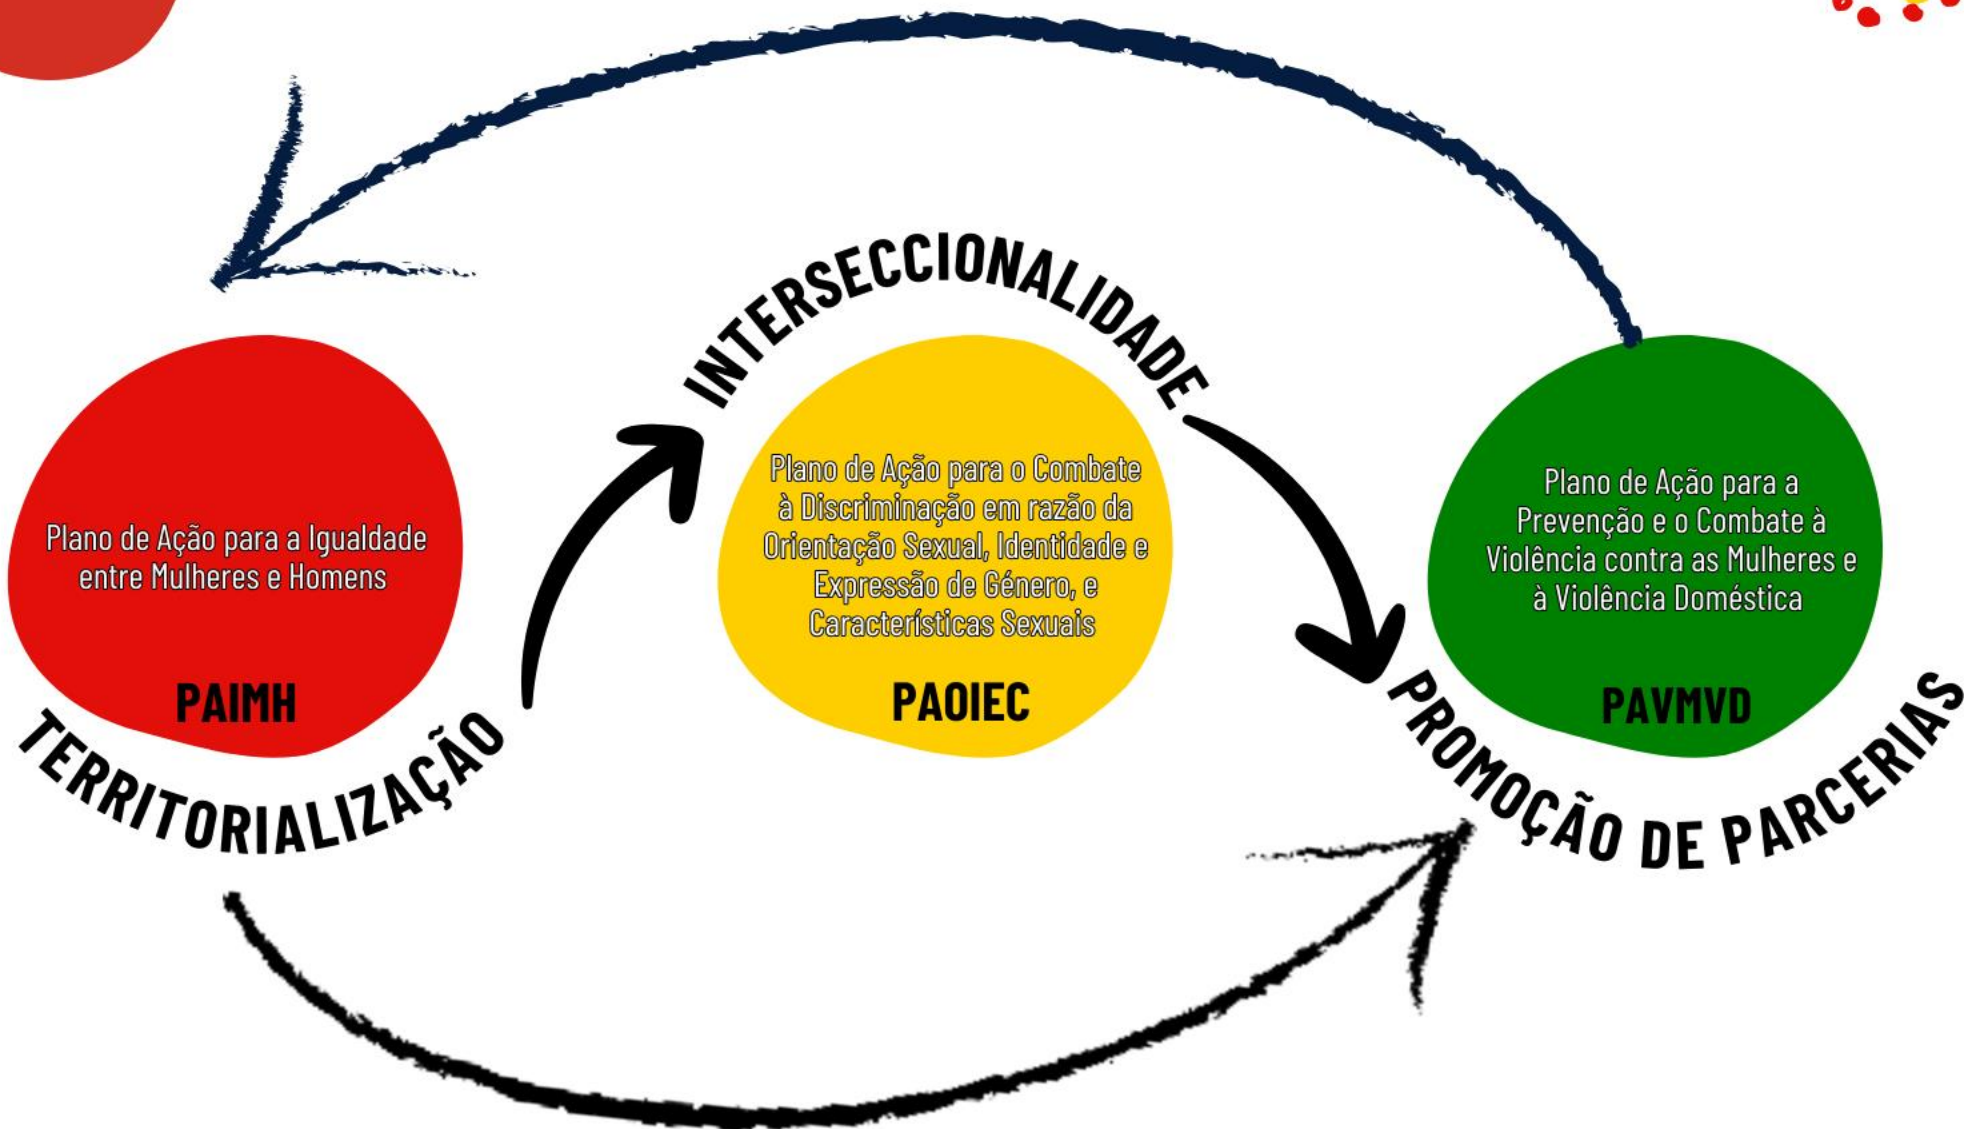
Plano de Ação para a Igualdade entre Mulheres e Homens

PAIMH

TERRITORIALIZAÇÃO

INTERSECCIONALIDADE

Plano de Ação para o Combate à Discriminação em razão da Orientação Sexual, Identidade e Expressão de Género, e Características Sexuais

PAOIEC

Plano de Ação para a Prevenção e o Combate à Violência contra as Mulheres e à Violência Doméstica

PAVMVD

PROMOÇÃO DE PARCERIAS